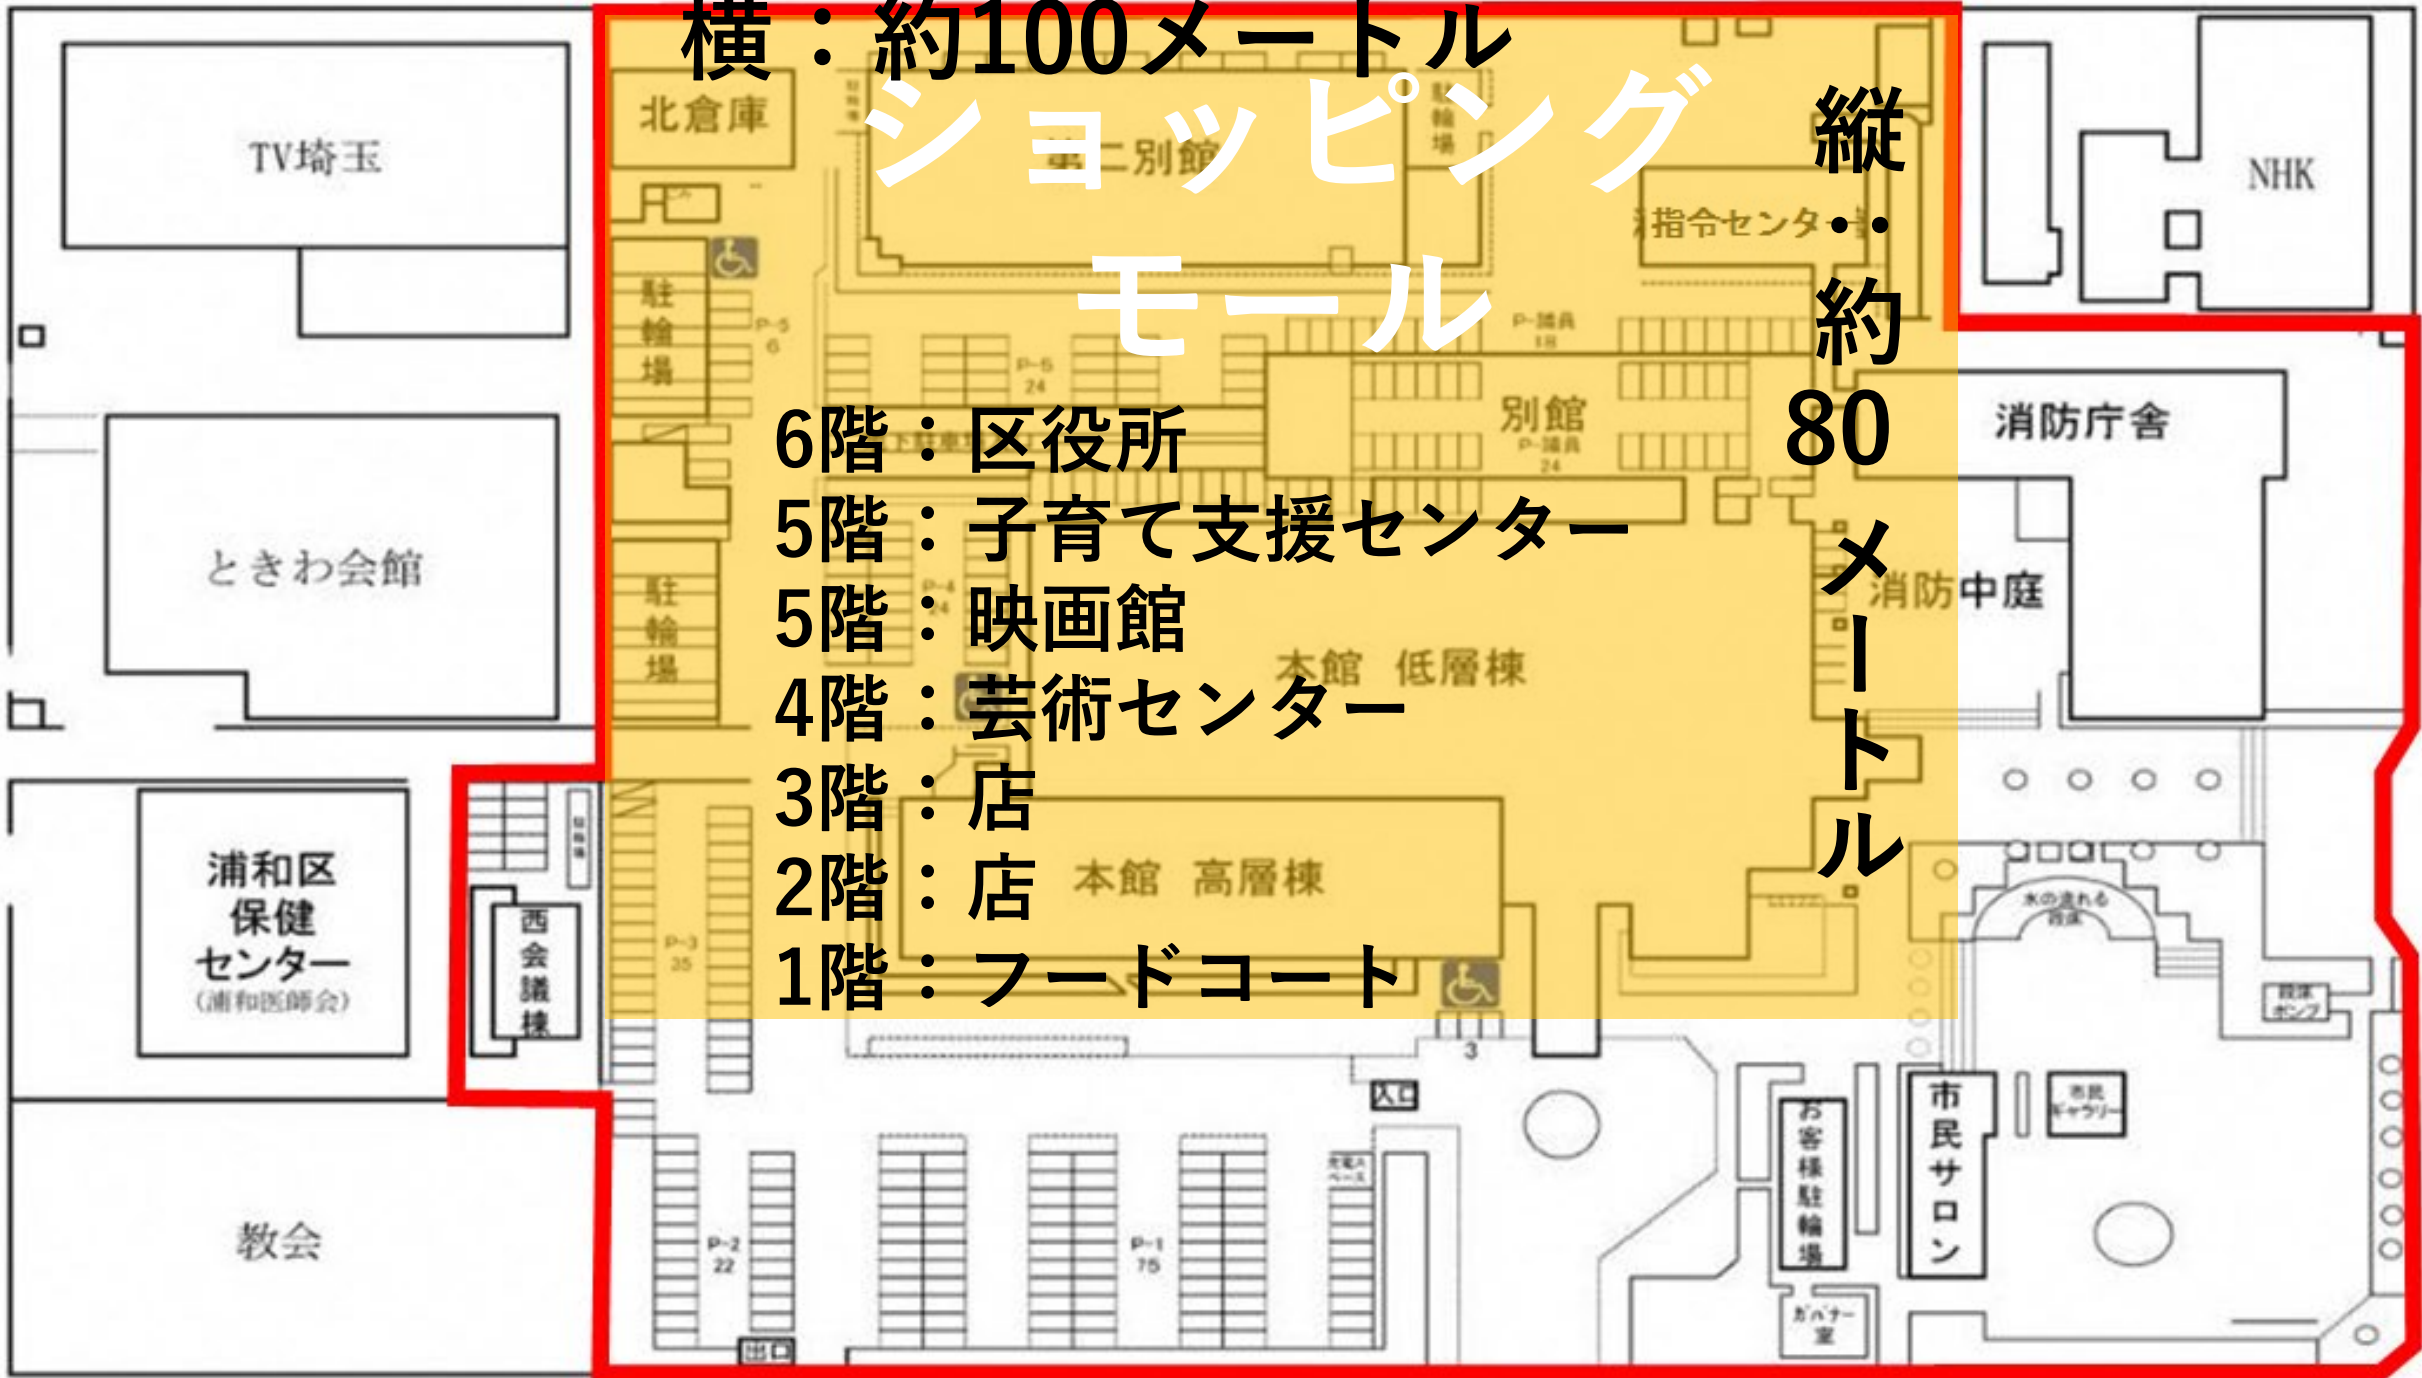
横：約100メートル

ショッピングモール

縦：約80メートル

6階：区役所
5階：子育て支援センター
5階：映画館
4階：芸術センター
3階：店
2階：店
1階：フードコート

TV埼玉

北倉庫

第二別館

指令センター

NHK

駐輪場

P-5
6

P-6
24

P-議員
18

別館
P-議員
24

消防庁舎

ときわ会館

駐輪場

P-4
24

消防中庭

本館 低層棟

浦和区
保健
センター
(浦和医師会)

西会議棟

P-3
35

本館 高層棟

水の流れる階段

防災ポンプ

入口

3

市民サロン

市民ギャラリー

お客様駐輪場

ガバナー室

P-2
22

P-1
75

出口

教会